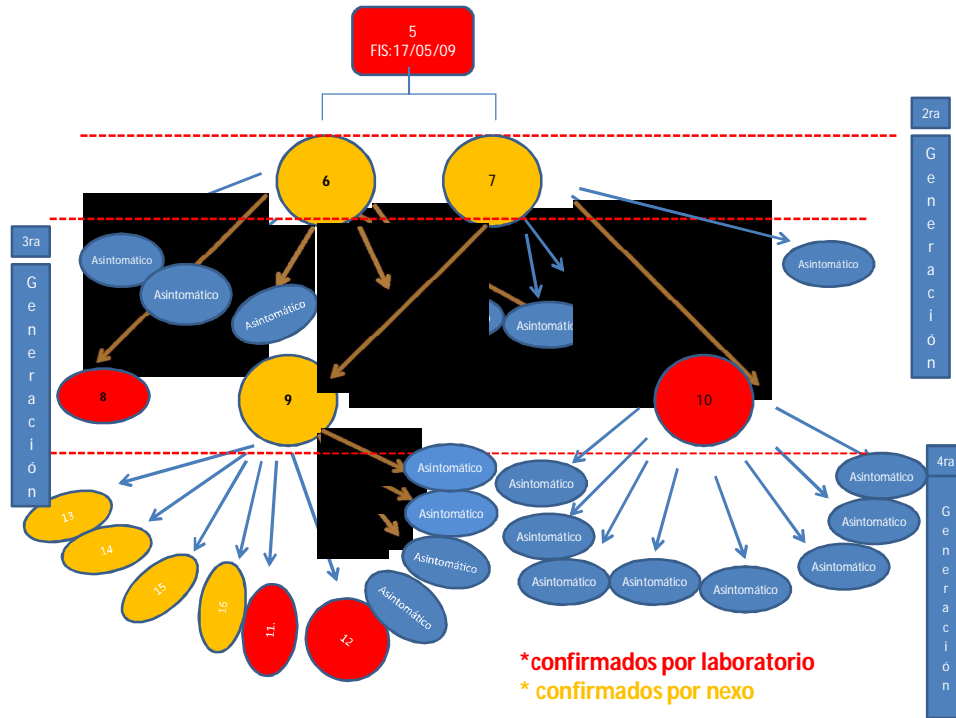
5
FIS:17/05/09

2ra
Generación

6

7

3ra
Generación

Asintomático
Asintomático
Asintomático
Asintomático
Asintomático

8

9

10

4ra
Generación

Asintomático
Asintomático
Asintomático
Asintomático
Asintomático
Asintomático
Asintomático
Asintomático
Asintomático
Asintomático
Asintomático
Asintomático

13
14
15
16
11.
12

*confirmados por laboratorio
* confirmados por nexo